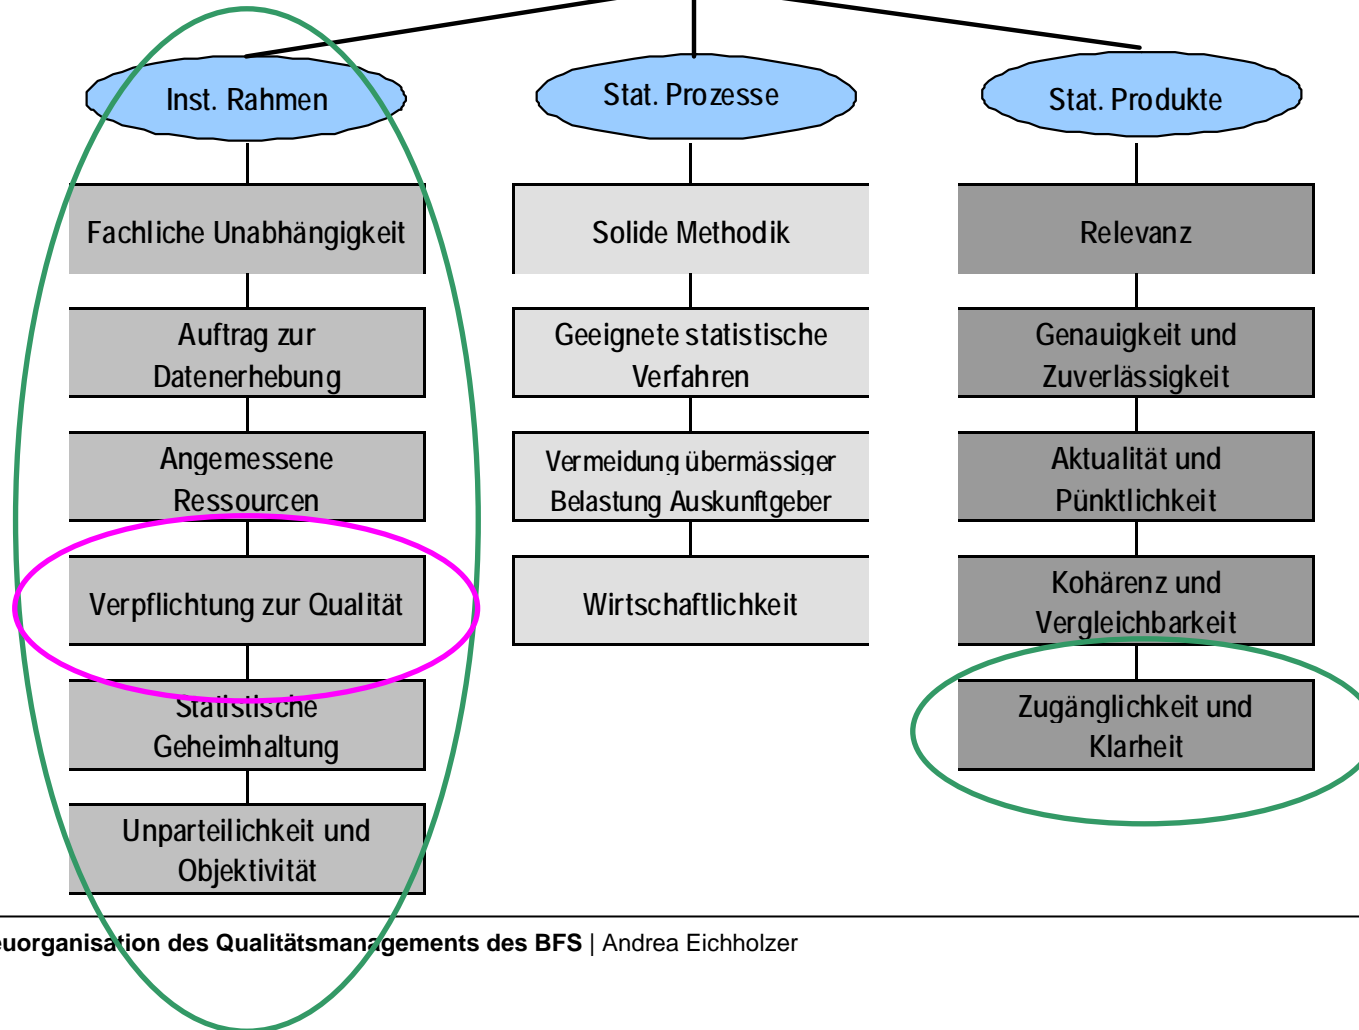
Inst. Rahmen

Fachliche Unabhängigkeit

Auftrag zur Datenerhebung

Angemessene Ressourcen

Verpflichtung zur Qualität

Statistische Geheimhaltung

Unparteilichkeit und Objektivität

Stat. Prozesse

Solide Methodik

Geeignete statistische Verfahren

Vermeidung übermässiger Belastung Auskunftgeber

Wirtschaftlichkeit

Stat. Produkte

Relevanz

Genauigkeit und Zuverlässigkeit

Aktualität und Pünktlichkeit

Kohärenz und Vergleichbarkeit

Zugänglichkeit und Klarheit

euorganisation des Qualitätsmanagements des BFS | Andrea Eichholzer